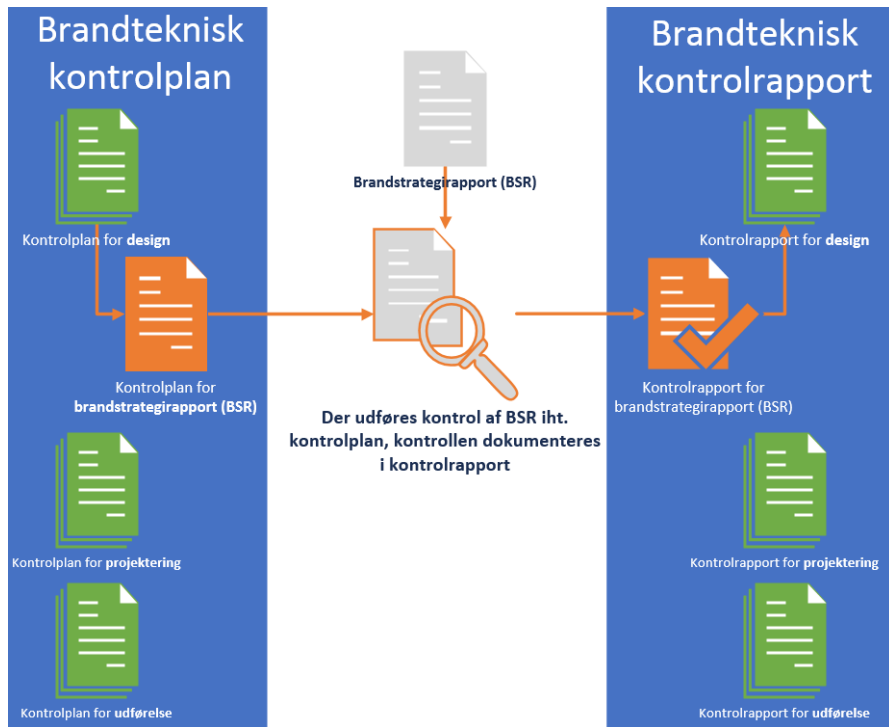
Brandteknisk kontrolplan

Kontrolplan for **design**

Kontrolplan for **brandstrategirapport (BSR)**

Kontrolplan for **projektering**

Kontrolplan for **udførelse**

Brandstrategirapport (BSR)

Der udføres kontrol af BSR iht. kontrolplan, kontrollen dokumenteres i kontrolrapport

Brandteknisk kontrolrapport

Kontrolrapport for **design**

Kontrolrapport for brandstrategirapport (BSR)

Kontrolrapport for **projektering**

Kontrolrapport for **udførelse**